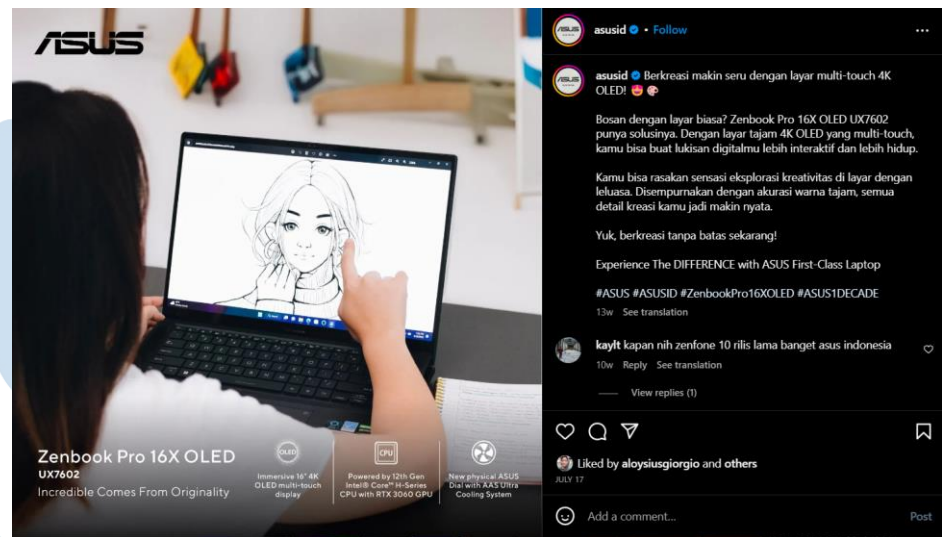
ASUS

Zenbook Pro 16X OLED
UX7602
Incredible Comes From Originality

OLED
Immersive 16" 4K OLED multi-touch display

CPU
Powered by 12th Gen Intel® Core™ H-Series CPU with RTX 3060 GPU

New physical ASUS Dial with AAS Ultra Cooling System

asusid • Follow

...

asusid Berkreasi makin seru dengan layar multi-touch 4K OLED! 😍 🎨

Bosan dengan layar biasa? Zenbook Pro 16X OLED UX7602 punya solusinya. Dengan layar tajam 4K OLED yang multi-touch, kamu bisa buat lukisan digitalmu lebih interaktif dan lebih hidup.

Kamu bisa rasakan sensasi eksplorasi kreativitas di layar dengan leluasa. Disempurnakan dengan akurasi warna tajam, semua detail kreasi kamu jadi makin nyata.

Yuk, berkreasi tanpa batas sekarang!

Experience The DIFFERENCE with ASUS First-Class Laptop

#ASUS #ASUSID #ZenbookPro16XOLED #ASUS1DECADE

13w See translation

kaylt kapan nih zenfone 10 rilis lama banget asus indonesia

10w Reply See translation

View replies (1)

Liked by aloysiusgiorgio and others

JULY 17

Add a comment...

Post